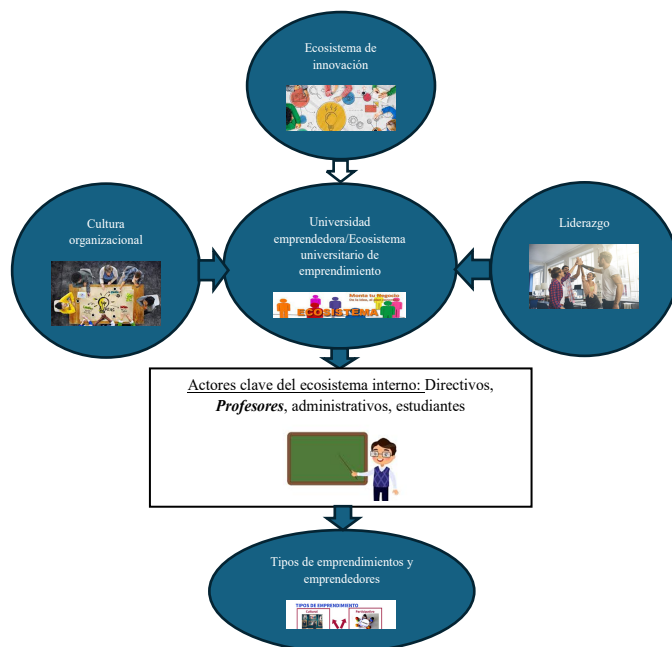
Ecosistema de innovación

Cultura organizacional

Universidad emprendedora/Ecosistema universitario de emprendimiento

ECOSISTEMA

Liderazgo

Actores clave del ecosistema interno: Directivos, ***Profesores***, administrativos, estudiantes

Tipos de emprendimientos y emprendedores

TIPOS DE EMPRENDIMIENTO